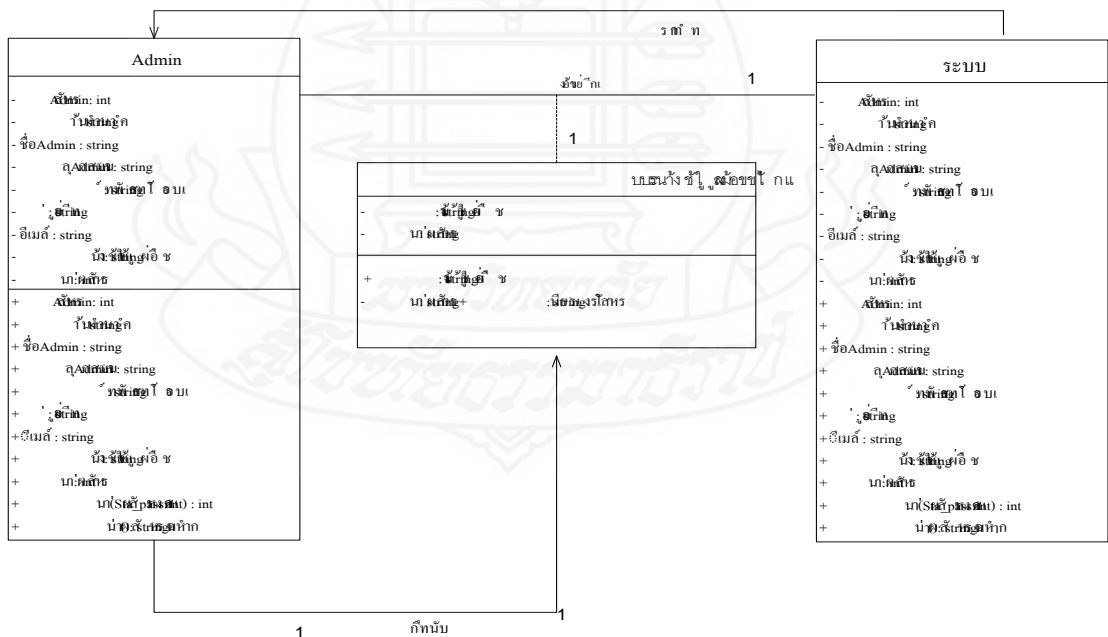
รทํ ท

Admin

- Adminิ: int
- ้านสtring
- ชื่อAdmin : string
- Adminุ: string
- ่รหัstring
- ่:string
- อีเมลี : string
- ้stringอื
- นา:string
+ Adminิ: int
+ ้านสtring
+ ชื่อAdmin : string
+ Adminุ: string
+ ่รหัstring
+ ่:string
+อีเมลี : string
+ ้stringอื
+ นา:string
+ นา(Staffpassint) : int
+ น่า():string

อ้าย่ ่กเ

1

1

บบรน้ง ช้ ู ลอขใ กแ

- :stringอื ช
- นา่:string
+ :stringอื ช
- นา่:string+ :นียมลูงรไลหร

ระบบ

- Adminิ: int
- ้านสtring
- ชื่อAdmin : string
- Adminุ: string
- ่รหัstring
- ่:string
- อีเมลี : string
- ้stringอื
- นา:string
- Adminิ: int
+ ้านสtring
+ ชื่อAdmin : string
+ Adminุ: string
+ ่รหัstring
+ ่:string
+อีเมลี : string
+ ้stringอื
+ นา:string
+ นา(Staffpassint) : int
+ น่า():string

1

1

กีทนับ